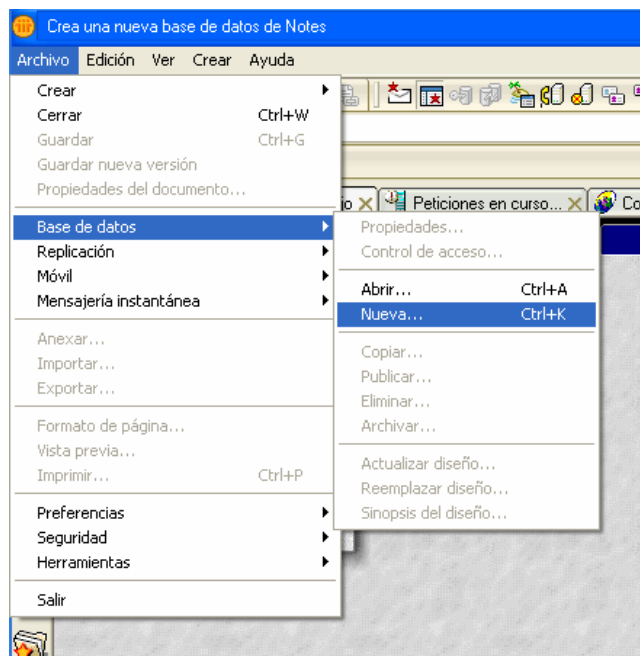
Crea una nueva base de datos de Notes

Archivo Edición Ver Crear Ayuda

Crear
Cerrar Ctrl+W
Guardar Ctrl+G
Guardar nueva versión
Propiedades del documento...

Base de datos
Replicación
Móvil
Mensajería instantánea

Anexar...
Importar...
Exportar...

Formato de página...
Vista previa...
Imprimir... Ctrl+P

Preferencias
Seguridad
Herramientas

Salir

Propiedades...
Control de acceso...

Abrir... Ctrl+A
Nueva... Ctrl+K

Copiar...
Publicar...
Eliminar...
Archivar...

Actualizar diseño...
Reemplazar diseño...
Sinopsis del diseño...

io
Peticiones en curso...
Co